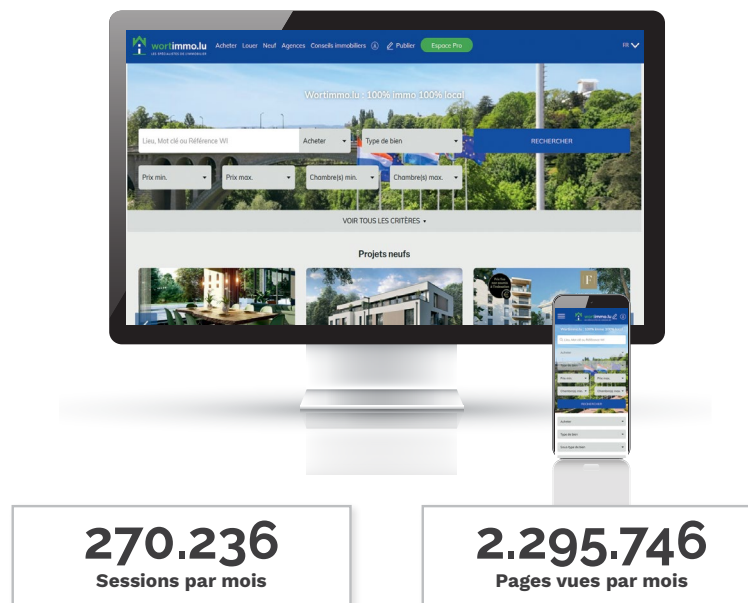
wortimmo.lu
LES SPÉCIALISTES DE L'IMMOBILIER
Acheter Louer Neuf Agences Conseils immobiliers Publier Espace Pro FR

Wortimmo.lu - 100% immo 100% local

Lieu, Mot clé ou Référence WI
Acheter
Type de bien
RECHERCHER
Prix min.
Prix max.
Chambre(s) min.
Chambre(s) max.

VOIR TOUS LES CRITÈRES

Projets neufs

270.236
Sessions par mois

2.295.746
Pages vues par mois